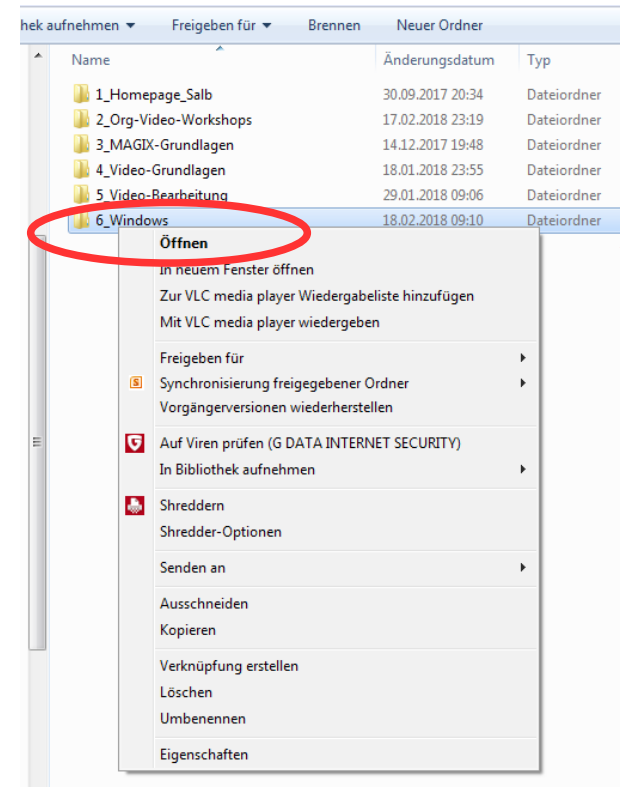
hek aufnehmen ▾ Freigeben für ▾ Brennen Neuer Ordner

| Name | Änderungsdatum | Typ |
|---|---|---|
| 1_Homepage_Salb | 30.09.2017 20:34 | Dateiordner |
| 2_Org-Video-Workshops | 17.02.2018 23:19 | Dateiordner |
| 3_MAGIX-Grundlagen | 14.12.2017 19:48 | Dateiordner |
| 4_Video-Grundlagen | 18.01.2018 23:55 | Dateiordner |
| 5_Video-Bearbeitung | 29.01.2018 09:06 | Dateiordner |
| 6_Windows | 18.02.2018 09:10 | Dateiordner |

Öffnen
In neuem Fenster öffnen
Zur VLC media player Wiedergabeliste hinzufügen
Mit VLC media player wiedergeben

Freigeben für
Synchronisierung freigegebener Ordner
Vorgängerversionen wiederherstellen

Auf Viren prüfen (G DATA INTERNET SECURITY)
In Bibliothek aufnehmen

Shreddern
Shredder-Optionen

Senden an

Ausschneiden
Kopieren

Verknüpfung erstellen
Löschen
Umbenennen

Eigenschaften